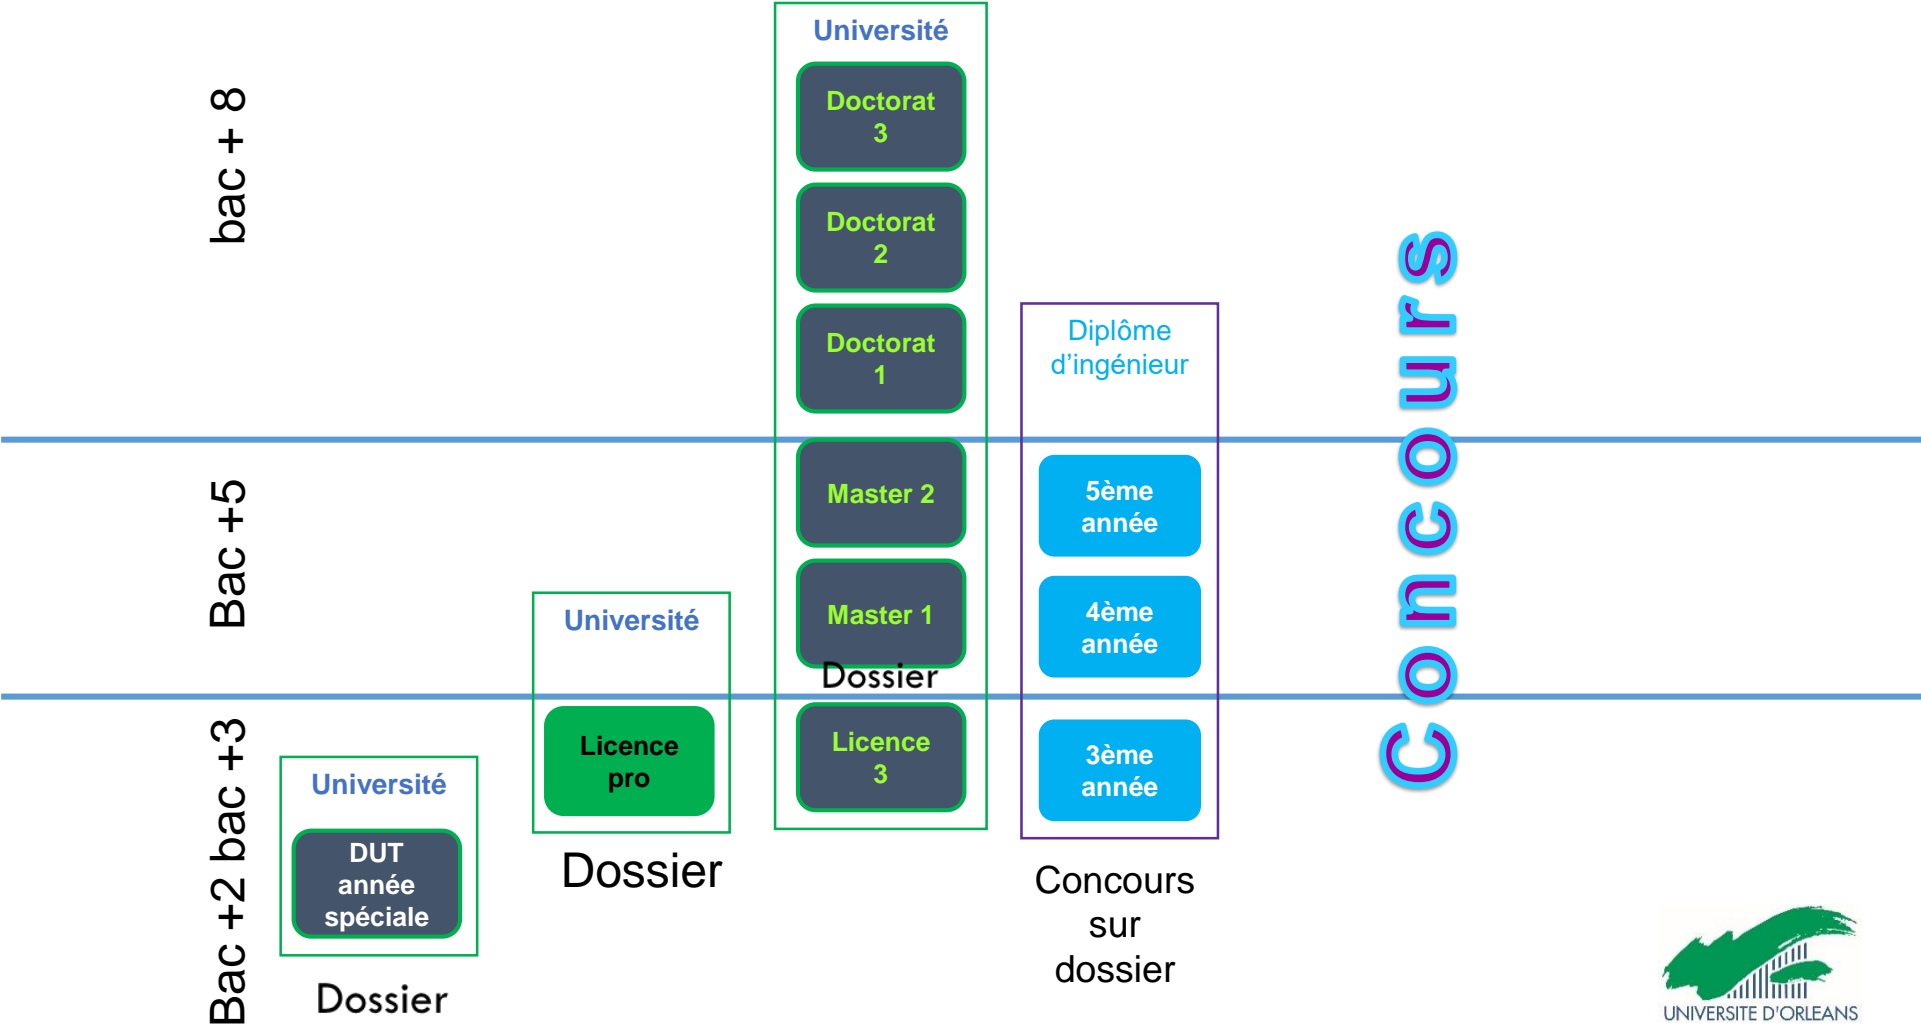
bac + 8

Bac +5

Bac +2 bac +3

Université

DUT année spéciale

Dossier

Université

Licence pro

Dossier

Université

Doctorat 3

Doctorat 2

Doctorat 1

Master 2

Master 1

Dossier

Licence 3

Diplôme d'ingénieur

5ème année

4ème année

3ème année

Concours sur dossier

Concours

UNIVERSITE D'ORLEANS